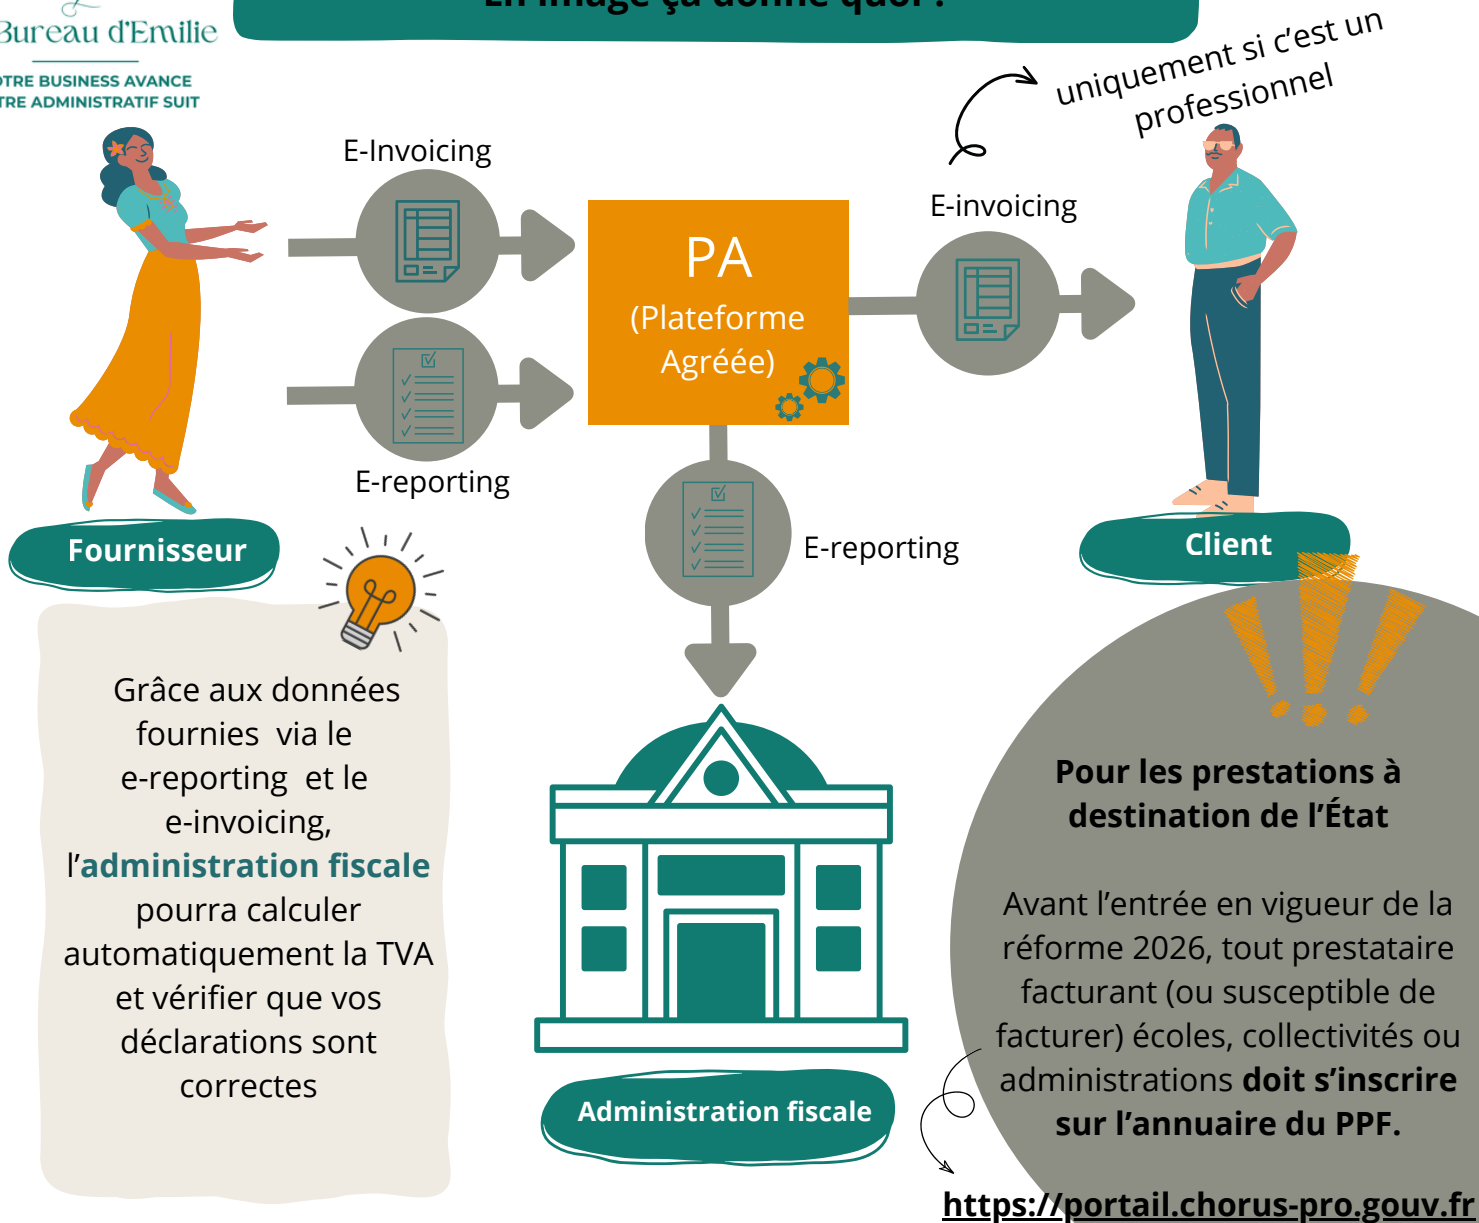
Bureau d'Emilie
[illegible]TRE BUSINESS AVANCE
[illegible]TRE ADMINISTRATIF SUIT

En image ça donne quoi ?

uniquement si c'est un professionnel

E-Invoicing

PA
(Plateforme Agréée)

E-invoicing

E-reporting

E-reporting

Fournisseur

Client

Grâce aux données fournies via le e-reporting et le e-invoicing, l'administration fiscale pourra calculer automatiquement la TVA et vérifier que vos déclarations sont correctes

Pour les prestations à destination de l'État

Avant l'entrée en vigueur de la réforme 2026, tout prestataire facturant (ou susceptible de facturer) écoles, collectivités ou administrations doit s'inscrire sur l'annuaire du PPF.

Administration fiscale

https://portail.chorus-pro.gouv.fr